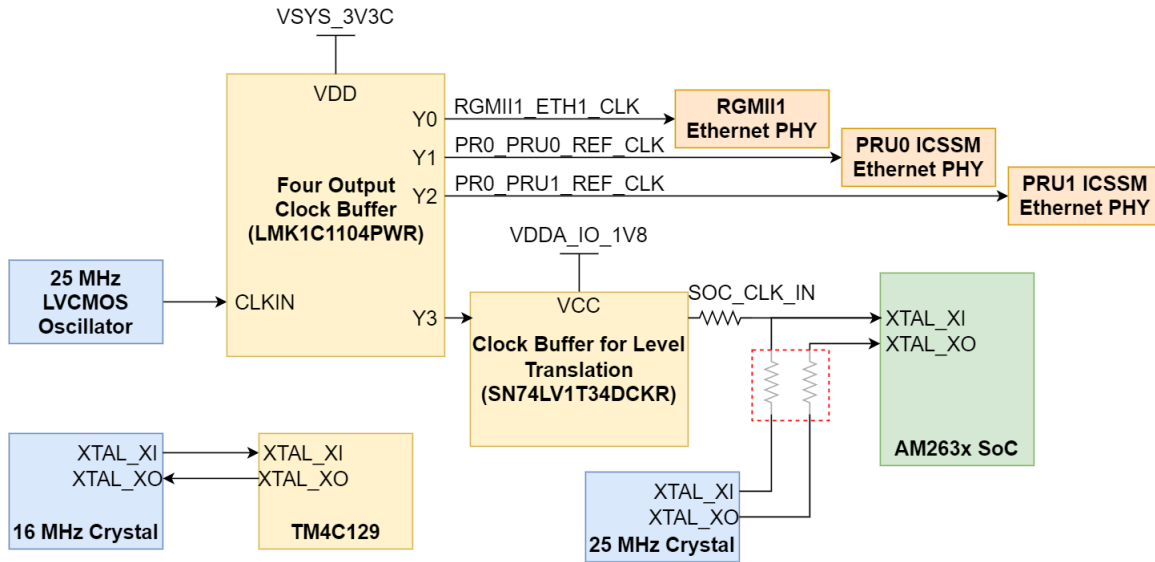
VSYS_3V3C

VDD

Y0

Y1

Y2

Y3

CLKIN

Four Output Clock Buffer (LMK1C1104PWR)

RGMII1_ETH1_CLK

PR0_PRU0_REF_CLK

PR0_PRU1_REF_CLK

RGMII1 Ethernet PHY

PRU0 ICSSM Ethernet PHY

PRU1 ICSSM Ethernet PHY

25 MHz LVCMOS Oscillator

VDDA_IO_1V8

VCC

Clock Buffer for Level Translation (SN74LV1T34DCKR)

SOC_CLK_IN

XTAL_XI

XTAL_XO

AM263x SoC

XTAL_XI

XTAL_XO

16 MHz Crystal

XTAL_XI

XTAL_XO

TM4C129

XTAL_XI

XTAL_XO

25 MHz Crystal